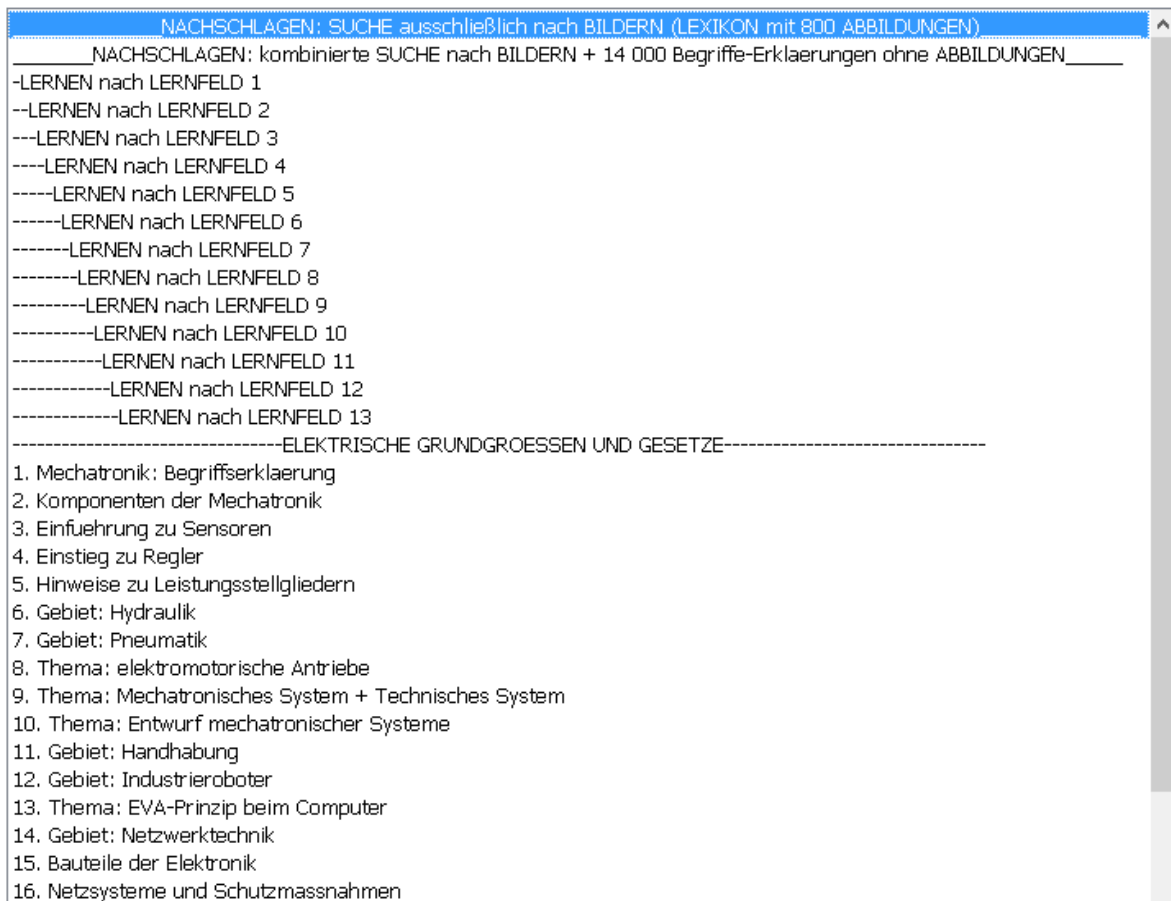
NACHSCHLAGEN: SUCHE ausschließlich nach BILDERN (LEXIKON mit 800 ABBILDUNGEN)
_______NACHSCHLAGEN: kombinierte SUCHE nach BILDERN + 14 000 Begriffe-Erklaerungen ohne ABBILDUNGEN_____
-LERNEN nach LERNFELD 1
--LERNEN nach LERNFELD 2
---LERNEN nach LERNFELD 3
----LERNEN nach LERNFELD 4
-----LERNEN nach LERNFELD 5
------LERNEN nach LERNFELD 6
-------LERNEN nach LERNFELD 7
--------LERNEN nach LERNFELD 8
---------LERNEN nach LERNFELD 9
----------LERNEN nach LERNFELD 10
-----------LERNEN nach LERNFELD 11
------------LERNEN nach LERNFELD 12
-------------LERNEN nach LERNFELD 13
---------------------------------ELEKTRISCHE GRUNDGROESSEN UND GESETZE--------------------------------
1. Mechatronik: Begriffserklaerung
2. Komponenten der Mechatronik
3. Einfuehrung zu Sensoren
4. Einstieg zu Regler
5. Hinweise zu Leistungsstellgliedern
6. Gebiet: Hydraulik
7. Gebiet: Pneumatik
8. Thema: elektromotorische Antriebe
9. Thema: Mechatronisches System + Technisches System
10. Thema: Entwurf mechatronischer Systeme
11. Gebiet: Handhabung
12. Gebiet: Industrieroboter
13. Thema: EVA-Prinzip beim Computer
14. Gebiet: Netzwerktechnik
15. Bauteile der Elektronik
16. Netzsysteme und Schutzmassnahmen